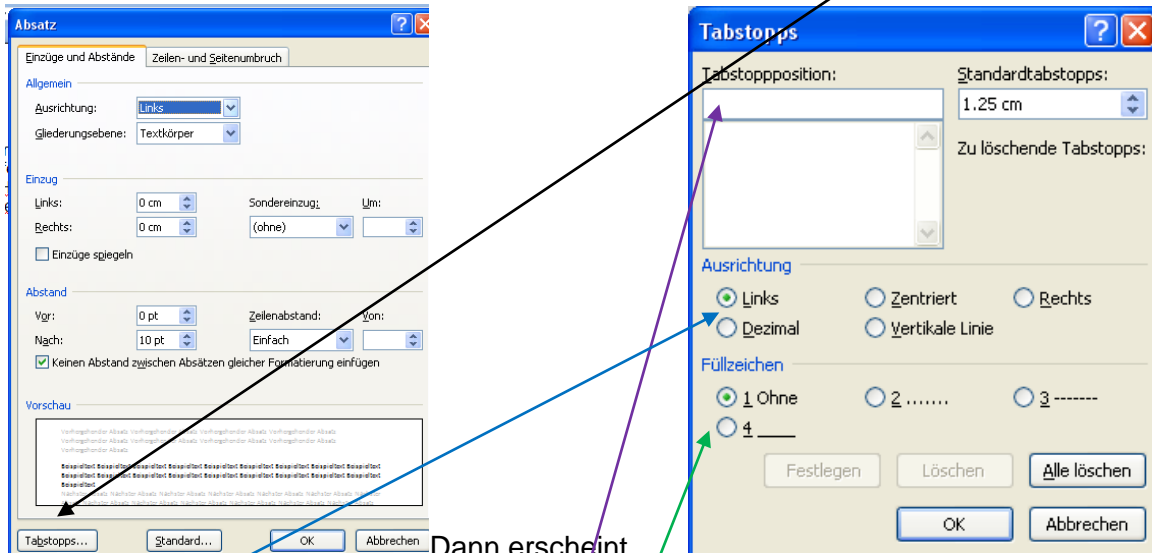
Absatz

Einzüge und Abstände | Zeilen- und Seitenumbruch

Allgemein
Ausrichtung: Links
Gliederungsebene: Textkörper

Einzug
Links: 0 cm
Rechts: 0 cm
Sondereinzug: (ohne)
Um:
Einzüge spiegeln

Abstand
Vor: 0 pt
Nach: 10 pt
Zeilenabstand: Einfach
Von:
Keinen Abstand zwischen Absätzen gleicher Formatierung einfügen

Vorschau

Tabstopps... Standard... OK Abbrechen

Dann erscheint

Tabstopps

Tabstoppposition:
Standardtabstopps: 1.25 cm
Zu löschende Tabstopps:

Ausrichtung
Links Zentriert Rechts
Dezimal Vertikale Linie

Füllzeichen
1 Ohne 2 ....... 3 -------
4 ____

Festlegen Löschen Alle löschen
OK Abbrechen